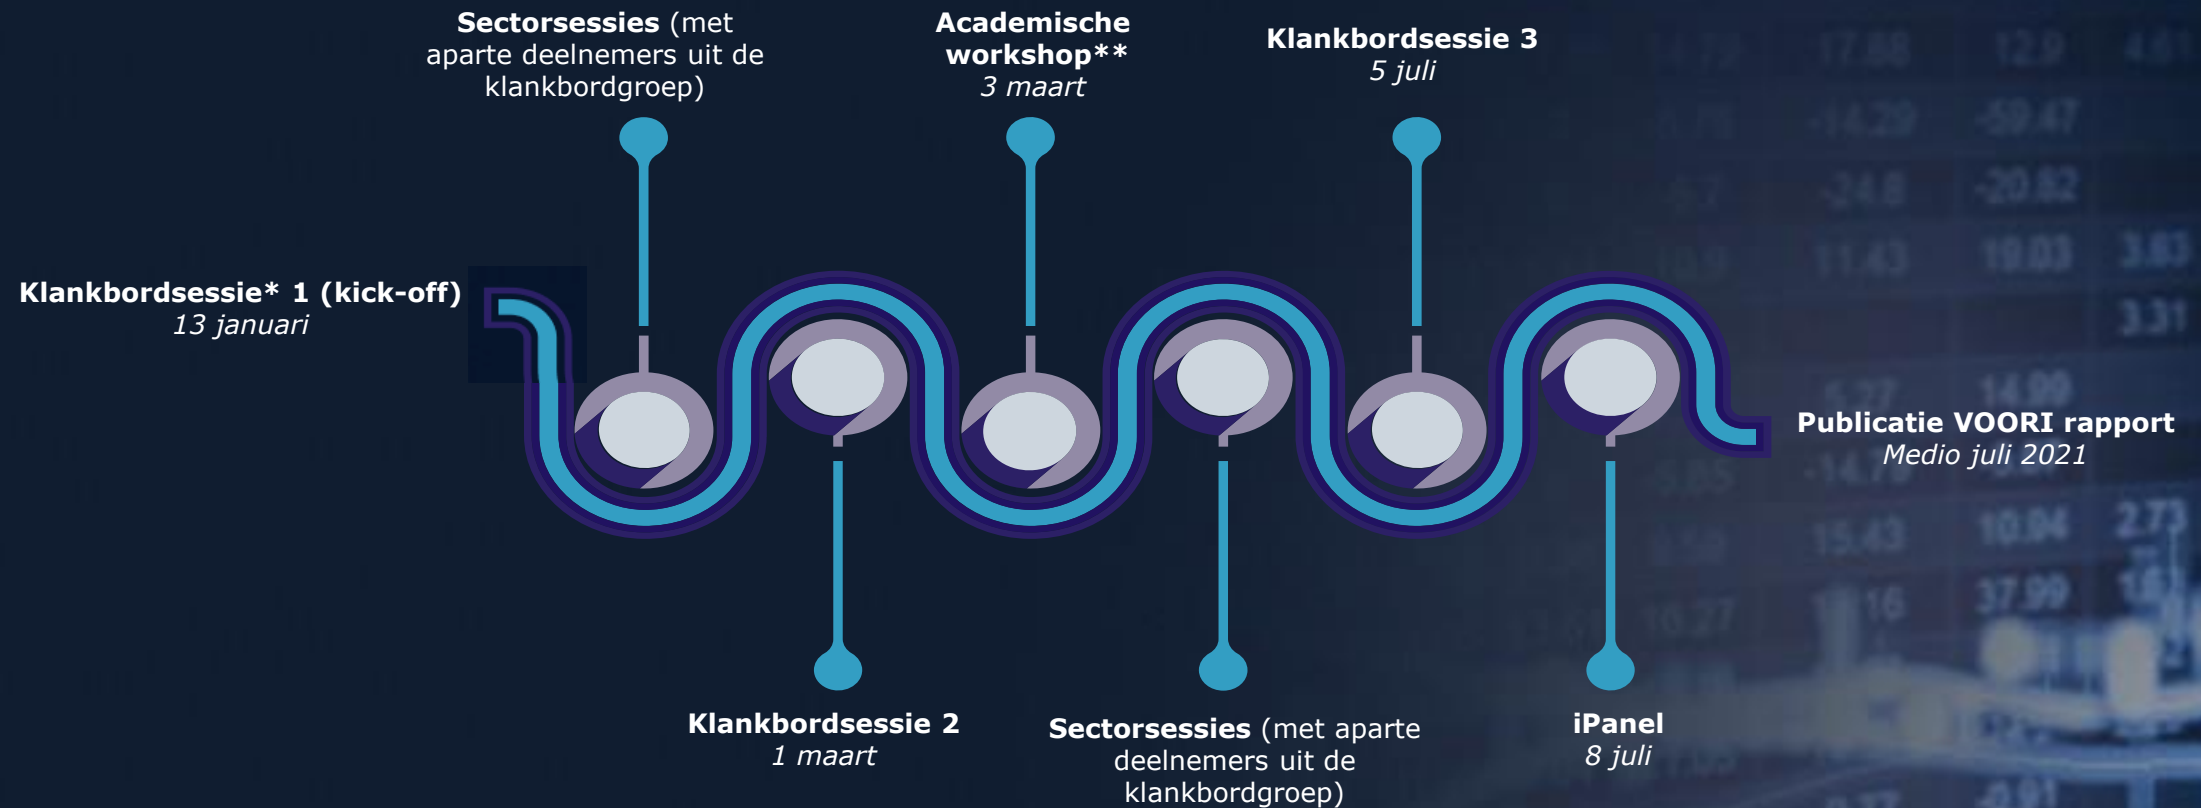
**Sectorsessies** (met aparte deelnemers uit de klankbordgroep)

**Academische workshop****
*3 maart*

**Klankbordsessie 3**
*5 juli*

**Klankbordsessie* 1 (kick-off)**
*13 januari*

**Publicatie VOORI rapport**
*Medio juli 2021*

**Klankbordsessie 2**
*1 maart*

**Sectorsessies** (met aparte deelnemers uit de klankbordgroep)

**iPanel**
*8 juli*